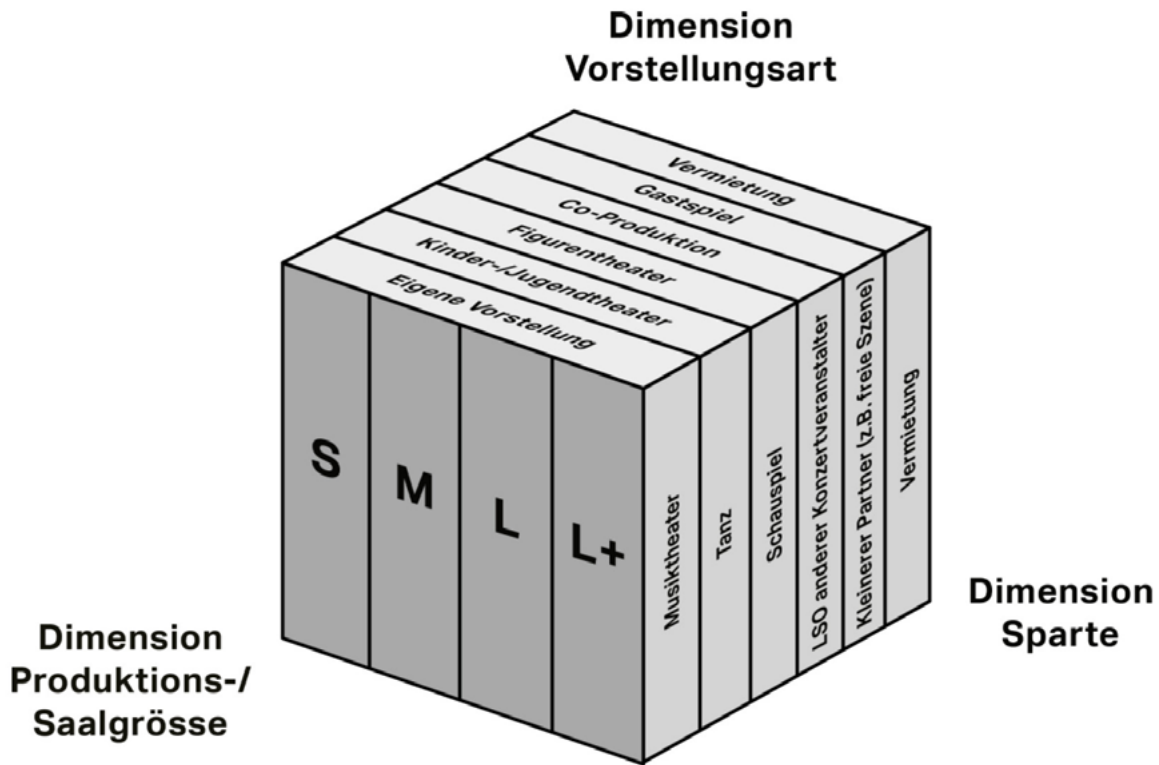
Dimension Vorstellungsart

Vermietung
Gastspiel
Co-Produktion
Figurentheater
Kinder-/Jugendtheater
Eigene Vorstellung

S
M
L
L+

Musiktheater
Tanz
Schauspiel
LSO anderer Konzertveranstalter
Kleinerer Partner (z.B. freie Szene)
Vermietung

Dimension Produktions-/ Saalgrösse

Dimension Sparte